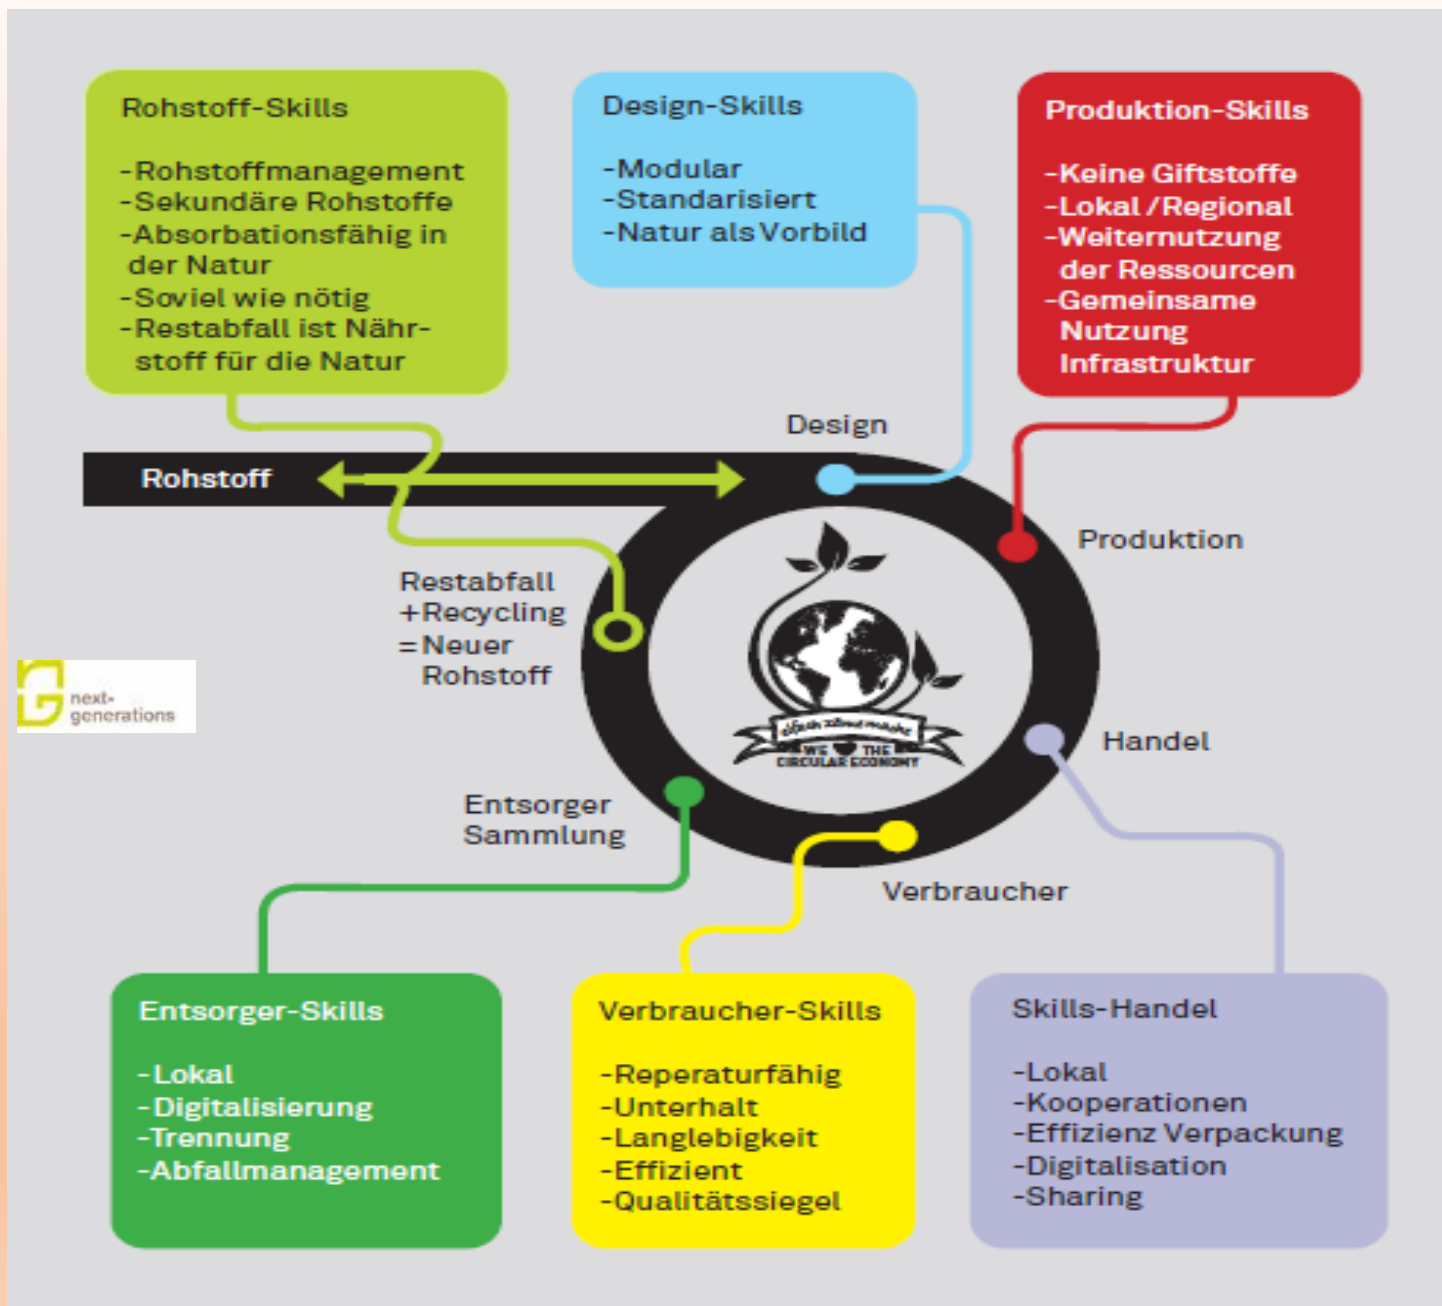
Rohstoff-Skills

-Rohstoffmanagement
-Sekundäre Rohstoffe
-Absorbationsfähig in der Natur
-Soviel wie nötig
-Restabfall ist Nährstoff für die Natur

Design-Skills

-Modular
-Standarisiert
-Natur als Vorbild

Produktion-Skills

-Keine Giftstoffe
-Lokal / Regional
-Weiternutzung der Ressourcen
-Gemeinsame Nutzung Infrastruktur

Design

Rohstoff

Produktion

Restabfall
+Recycling
=Neuer Rohstoff

next-generations

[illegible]
WE THE CIRCULAR ECONOMY

Handel

Entsorger Sammlung

Verbraucher

Entsorger-Skills

-Lokal
-Digitalisierung
-Trennung
-Abfallmanagement

Verbraucher-Skills

-Reperaturfähig
-Unterhalt
-Langlebigkeit
-Effizient
-Qualitätssiegel

Skills-Handel

-Lokal
-Kooperationen
-Effizienz Verpackung
-Digitalisation
-Sharing